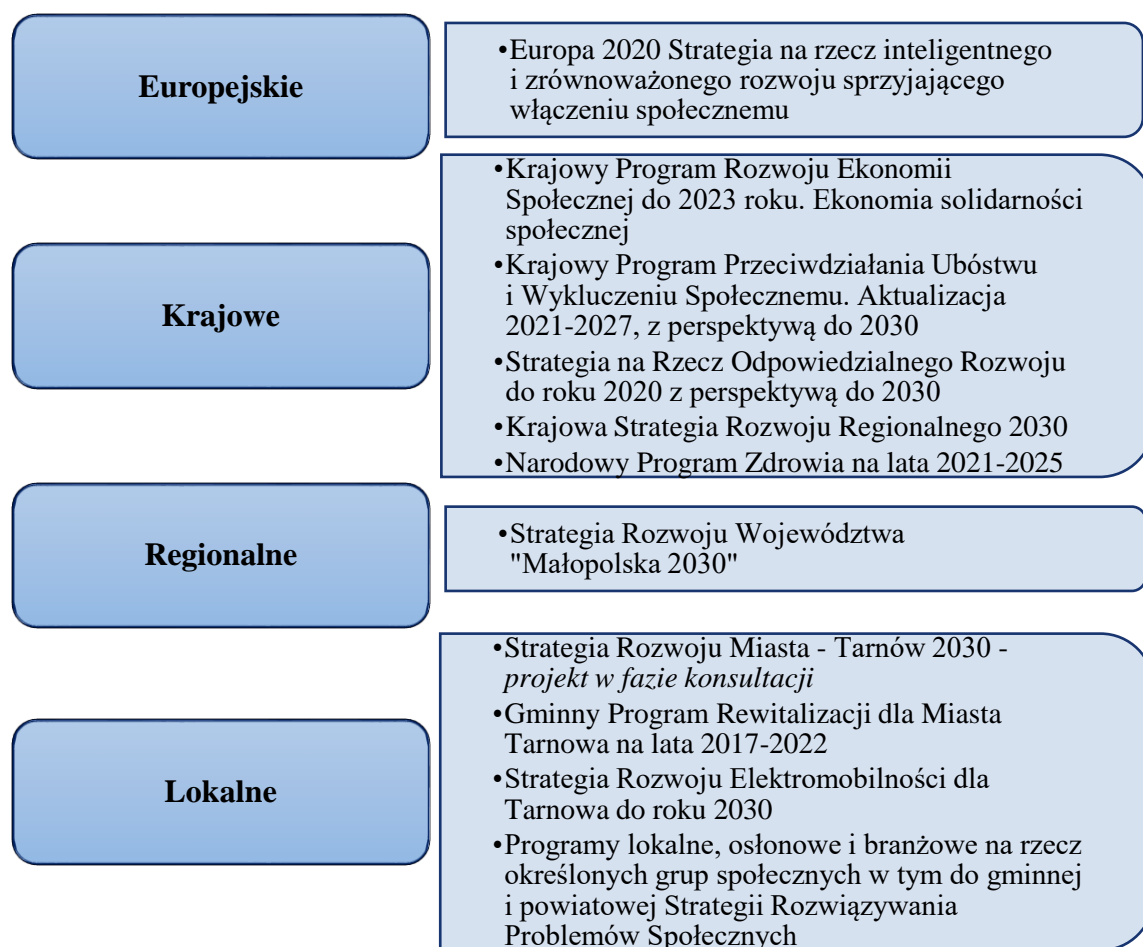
Europejskie

•Europa 2020 Strategia na rzecz inteligentnego i zrównoważonego rozwoju sprzyjającego włączeniu społecznemu

Krajowe

•Krajowy Program Rozwoju Ekonomii Społecznej do 2023 roku. Ekonomia solidarności społecznej
•Krajowy Program Przeciwdziałania Ubóstwu i Wykluczeniu Społecznemu. Aktualizacja 2021-2027, z perspektywą do 2030
•Strategia na Rzecz Odpowiedzialnego Rozwoju do roku 2020 z perspektywą do 2030
•Krajowa Strategia Rozwoju Regionalnego 2030
•Narodowy Program Zdrowia na lata 2021-2025

Regionalne

•Strategia Rozwoju Województwa "Małopolska 2030"

Lokalne

•Strategia Rozwoju Miasta - Tarnów 2030 - *projekt w fazie konsultacji*
•Gminny Program Rewitalizacji dla Miasta Tarnowa na lata 2017-2022
•Strategia Rozwoju Elektromobilności dla Tarnowa do roku 2030
•Programy lokalne, osłonowe i branżowe na rzecz określonych grup społecznych w tym do gminnej i powiatowej Strategii Rozwiązywania Problemów Społecznych